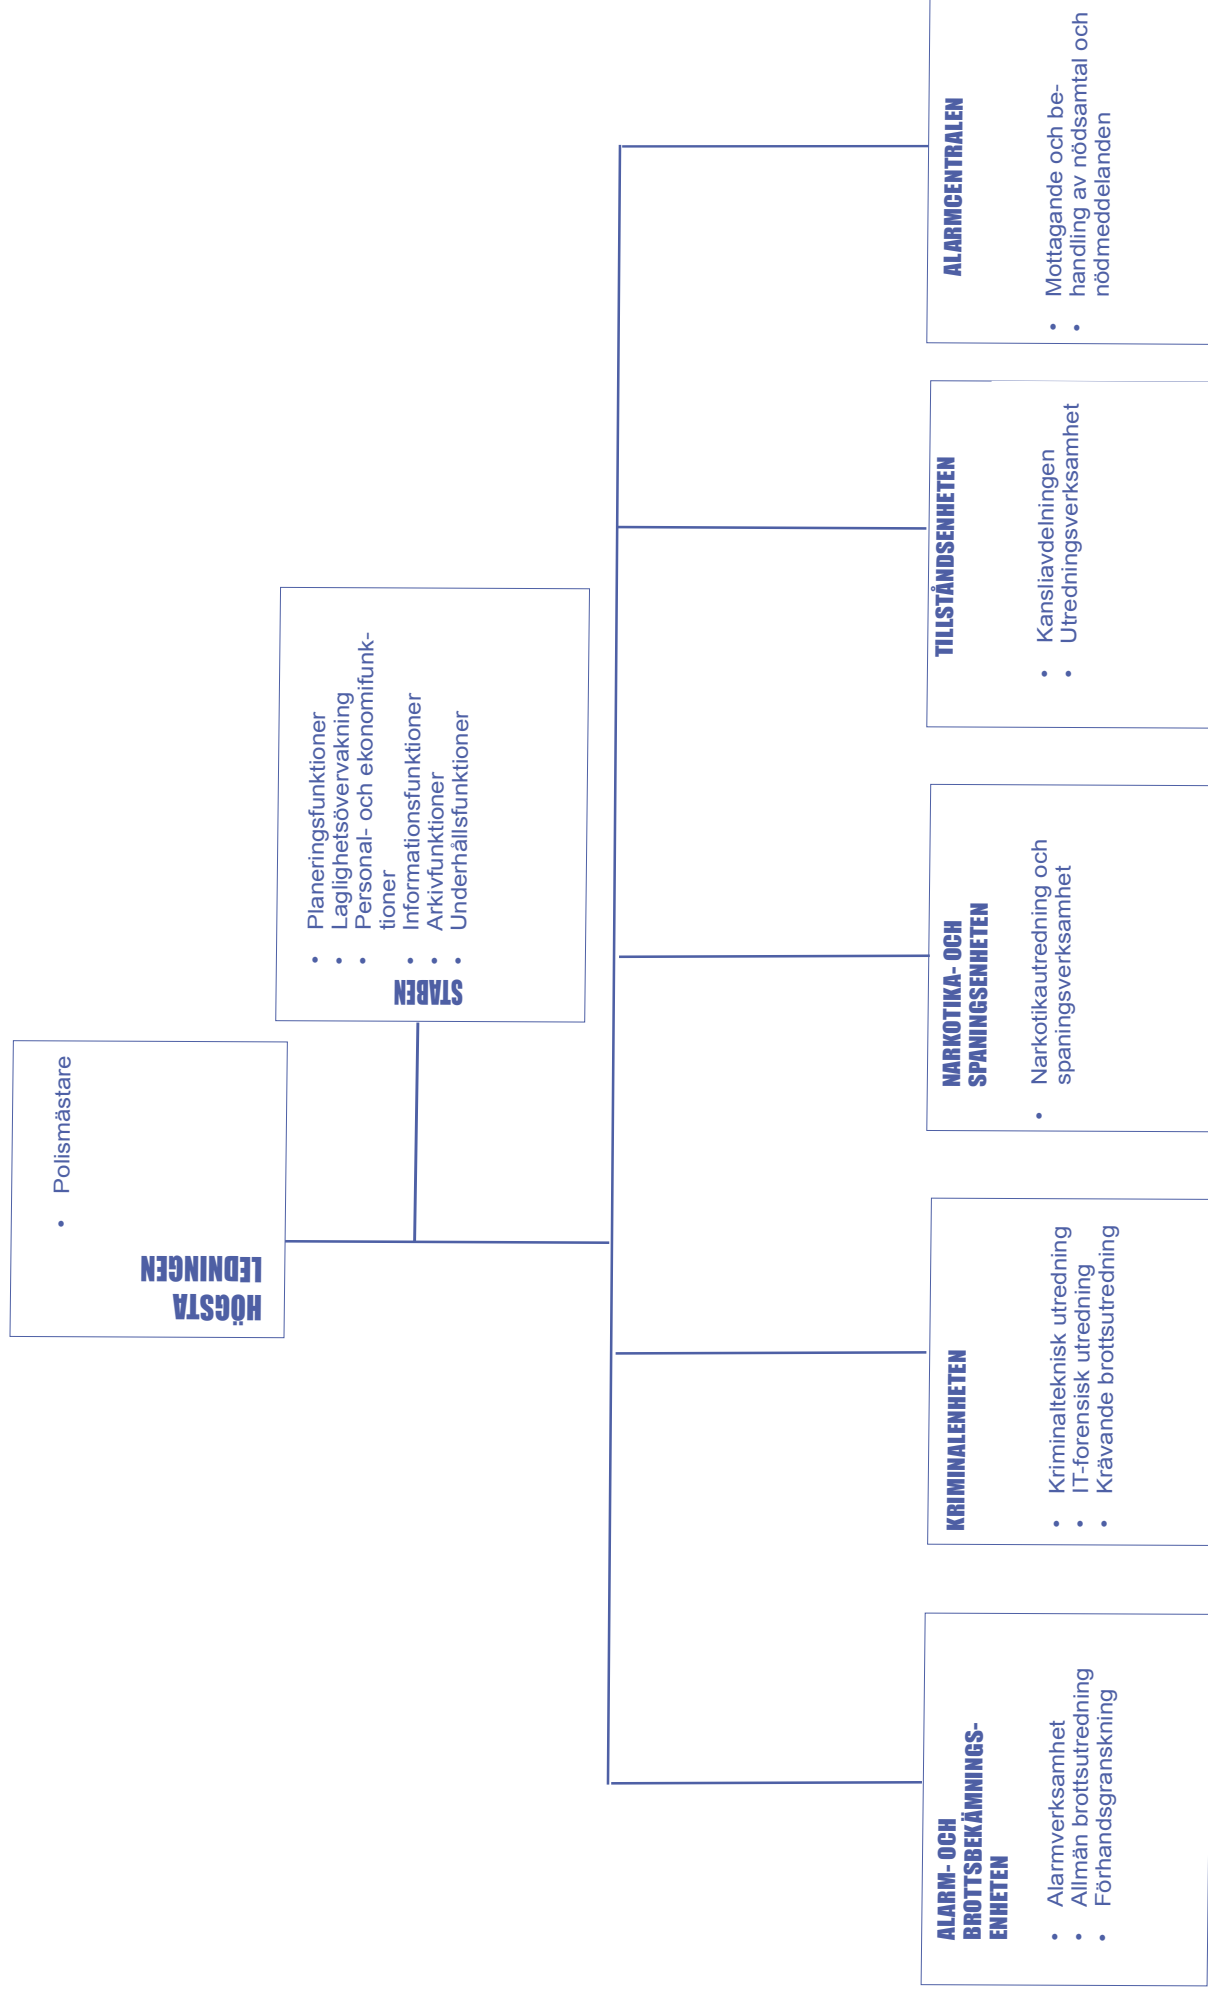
HÖGSTA LEDNINGEN

- Polismästare

STABEN

- Planeringsfunktioner
- Laglighetsövervakning
- Personal- och ekonomifunktioner
- Informationsfunktioner
- Arkivfunktioner
- Underhållsfunktioner

ALARMCENTRALEN

- Mottagande och behandling av nödsamtal och nödmeddelanden

TILLSTÅNDSENHETEN

- Kansliavdelningen
- Utredningsverksamhet

NARKOTIKA- OCH SPANINGSENHETEN

- Narkotikautredning och spaningsverksamhet

KRIMINALENHETEN

- Kriminalteknisk utredning
- IT-forensisk utredning
- Krävande brottsutredning

ALARM- OCH BROTTSBEKÄMNINGS-ENHETEN

- Alarmverksamhet
- Allmän brottsutredning
- Förhandsgranskning